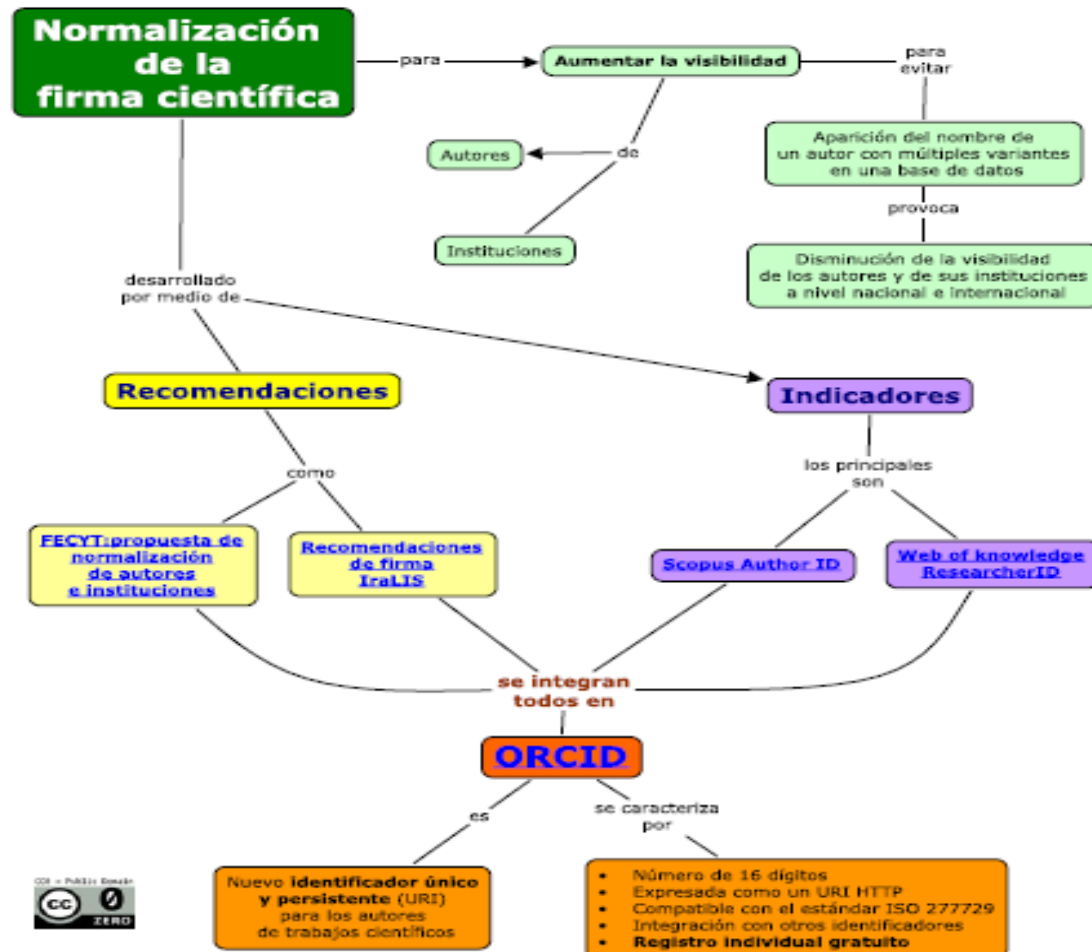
Normalización de la firma científica

para

Aumentar la visibilidad

para evitar

de

Autores

Instituciones

Aparición del nombre de un autor con múltiples variantes en una base de datos

provoca

Disminución de la visibilidad de los autores y de sus instituciones a nivel nacional e internacional

desarrollado por medio de

Recomendaciones

Indicadores

como

los principales son

FECYT:propuesta de normalización de autores e instituciones

Recomendaciones de firma IraLIS

Scopus Author ID

Web of knowledge ResearcherID

se integran todos en

ORCID

es

se caracteriza por

CC0 = Public Domain
CC 0 ZERO

Nuevo **identificador único y persistente** (URI) para los autores de trabajos científicos

- Número de 16 dígitos
- Expresada como un URI HTTP
- Compatible con el estándar ISO 277729
- Integración con otros identificadores
- **Registro individual gratuito**